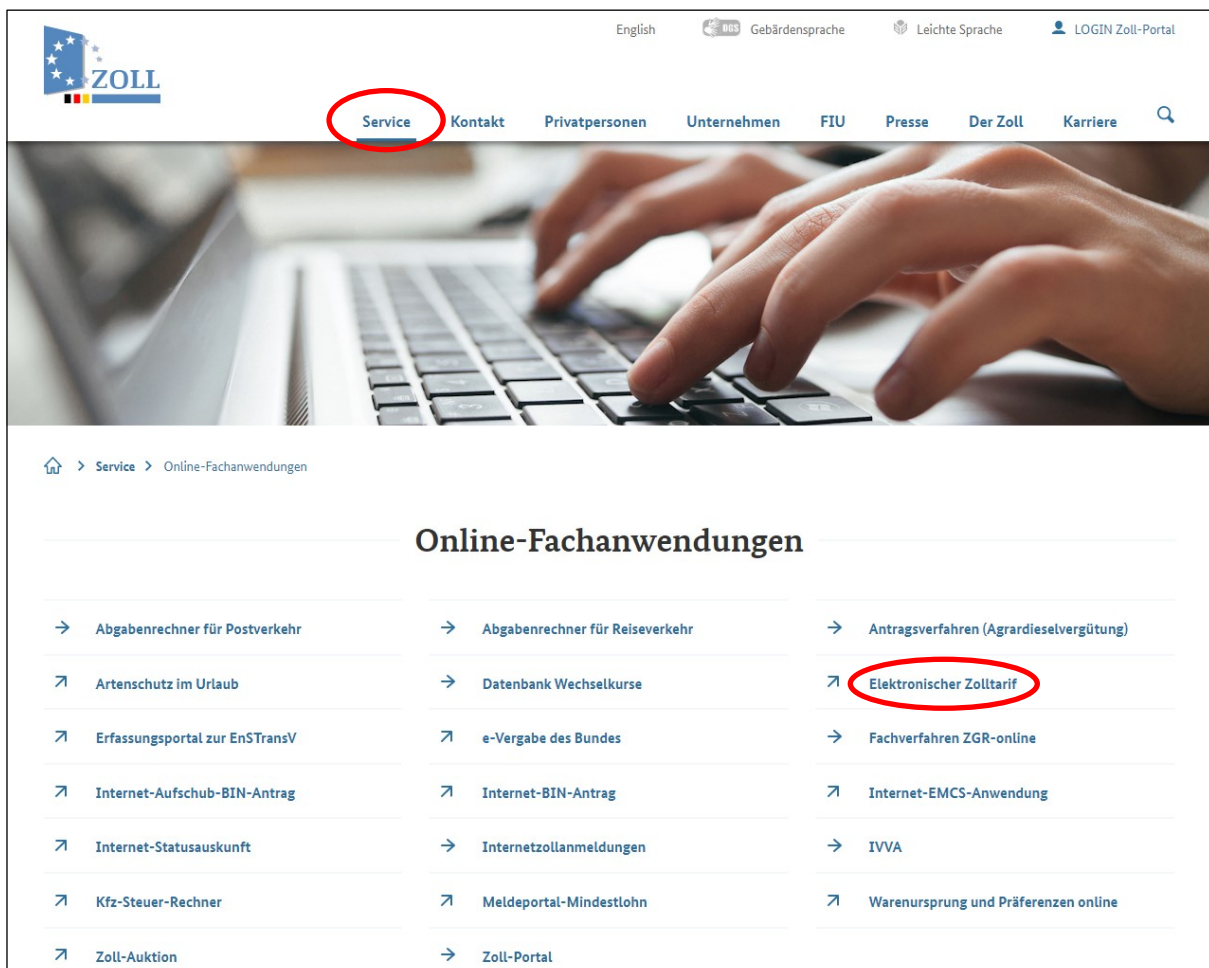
ZOLL

English DGS Gebärdensprache Leichte Sprache LOGIN Zoll-Portal

Service Kontakt Privatpersonen Unternehmen FIU Presse Der Zoll Karriere

Service > Online-Fachanwendungen

Online-Fachanwendungen

Abgabenrechner für Postverkehr
Artenschutz im Urlaub
Erfassungsportal zur EnSTransV
Internet-Aufschub-BIN-Antrag
Internet-Statusauskunft
Kfz-Steuer-Rechner
Zoll-Auktion

Abgabenrechner für Reiseverkehr
Datenbank Wechselkurse
e-Vergabe des Bundes
Internet-BIN-Antrag
Internetzollanmeldungen
Meldeportal-Mindestlohn
Zoll-Portal

Antragsverfahren (Agrardieselvergütung)
Elektronischer Zolltarif
Fachverfahren ZGR-online
Internet-EMCS-Anwendung
IVVA
Warenursprung und Präferenzen online